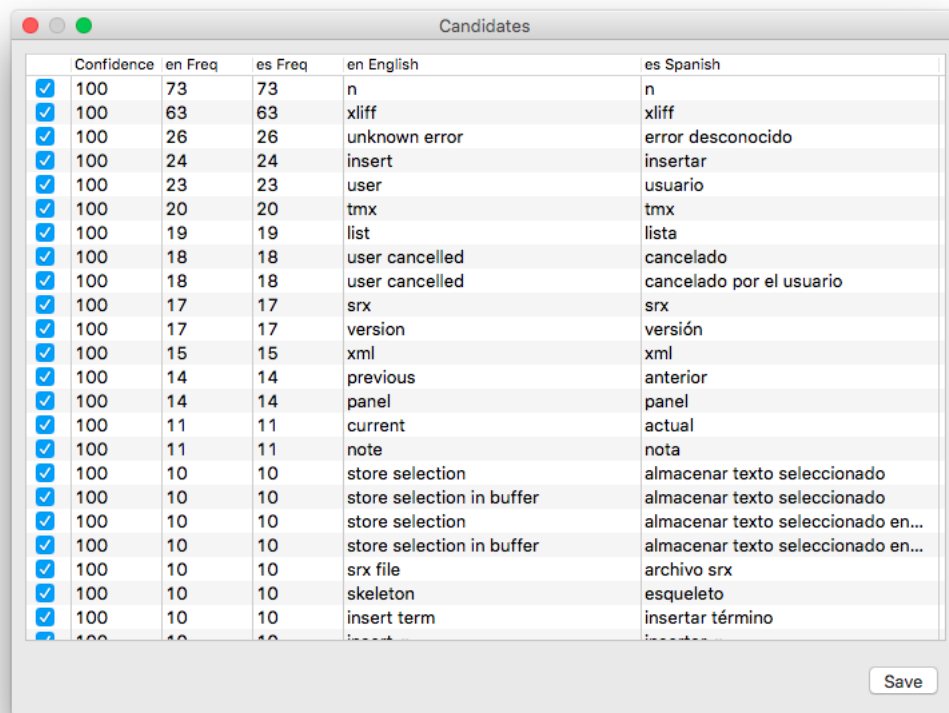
Candidates

| | Confidence | en Freq | es Freq | en English | es Spanish |
|---|---|---|---|---|---|
| ☑ | 100 | 73 | 73 | n | n |
| ☑ | 100 | 63 | 63 | xliff | xliff |
| ☑ | 100 | 26 | 26 | unknown error | error desconocido |
| ☑ | 100 | 24 | 24 | insert | insertar |
| ☑ | 100 | 23 | 23 | user | usuario |
| ☑ | 100 | 20 | 20 | tmx | tmx |
| ☑ | 100 | 19 | 19 | list | lista |
| ☑ | 100 | 18 | 18 | user cancelled | cancelado |
| ☑ | 100 | 18 | 18 | user cancelled | cancelado por el usuario |
| ☑ | 100 | 17 | 17 | srx | srx |
| ☑ | 100 | 17 | 17 | version | versión |
| ☑ | 100 | 15 | 15 | xml | xml |
| ☑ | 100 | 14 | 14 | previous | anterior |
| ☑ | 100 | 14 | 14 | panel | panel |
| ☑ | 100 | 11 | 11 | current | actual |
| ☑ | 100 | 11 | 11 | note | nota |
| ☑ | 100 | 10 | 10 | store selection | almacenar texto seleccionado |
| ☑ | 100 | 10 | 10 | store selection in buffer | almacenar texto seleccionado |
| ☑ | 100 | 10 | 10 | store selection | almacenar texto seleccionado en... |
| ☑ | 100 | 10 | 10 | store selection in buffer | almacenar texto seleccionado en... |
| ☑ | 100 | 10 | 10 | srx file | archivo srx |
| ☑ | 100 | 10 | 10 | skeleton | esqueleto |
| ☑ | 100 | 10 | 10 | insert term | insertar término |
| ☑ | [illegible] | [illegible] | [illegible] | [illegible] | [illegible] |

Save